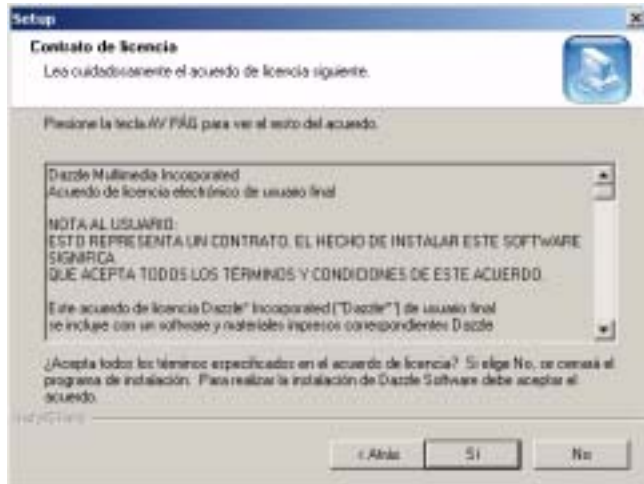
Setup

Contrato de licencia

Lea cuidadosamente el acuerdo de licencia siguiente.

Presione la tecla AV PÁG para ver el resto del acuerdo.

Dazzle Multimedia Incoporated
Acuerdo de licencia electrónico de usuario final

NOTA AL USUARIO:
ESTO REPRESENTA UN CONTRATO. EL HECHO DE INSTALAR ESTE SOFTWARE SIGNIFICA
QUE ACEPTA TODOS LOS TERMINOS Y CONDICIONES DE ESTE ACUERDO.

Este acuerdo de licencia Dazzle® Incoporated ("Dazzle") de usuario final se incluye con un software y materiales impresos correspondientes Dazzle

¿Acepta todos los términos especificados en el acuerdo de licencia? Si elige No, se cerrará el programa de instalación. Para realizar la instalación de Dazzle Software debe aceptar el acuerdo.

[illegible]

< Atrás

No